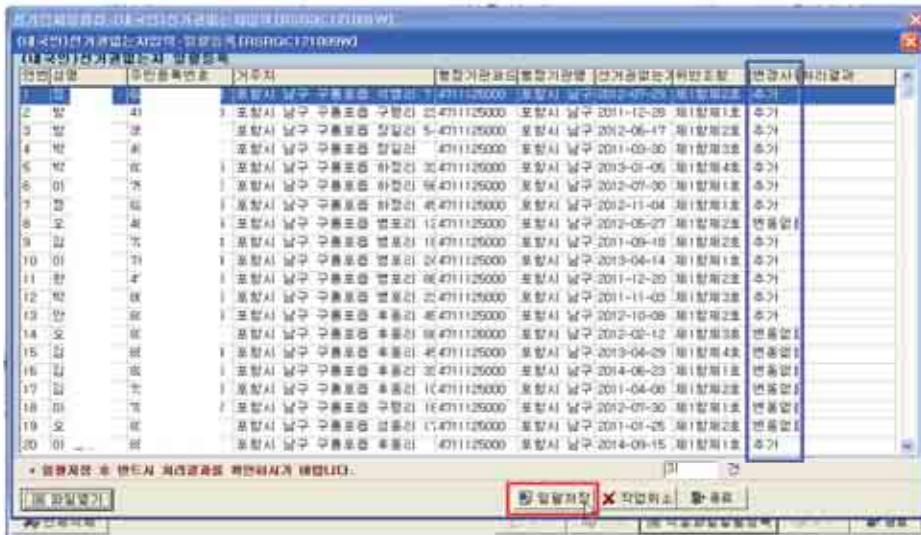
선거인명부관리 [대국민]선거권없는자일괄 [RSRGC17100W]

(대국민)선거권없는자입력 · 일괄등록 [RSRGC17100W]

(대국민)선거권없는자 일괄등록

| 연번 | 성명 | 주민등록번호 | 거주지 | 행정기관코드 | 행정기관명 | 선거권없는기 | 위반조항 | 변경사 | 처리결과 |
|---|---|---|---|---|---|---|---|---|---|
| 1 | 정 | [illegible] | 포항시 남구 구룡포읍 석병리 1 | 4711125000 | 포항시 남구 | 2012-07-25 | 제1항제2호 | 추가 | |
| 2 | 방 | 4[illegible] | 포항시 남구 구룡포읍 구평리 2 | 4711125000 | 포항시 남구 | 2011-12-28 | 제1항제1호 | 추가 | |
| 3 | 방 | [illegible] | 포항시 남구 구룡포읍 장길리 5 | 4711125000 | 포항시 남구 | 2012-06-17 | 제1항제1호 | 추가 | |
| 4 | 박 | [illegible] | 포항시 남구 구룡포읍 장길리 | 4711125000 | 포항시 남구 | 2011-03-30 | 제1항제3호 | 추가 | |
| 5 | 박 | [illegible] | 포항시 남구 구룡포읍 하정리 3 | 4711125000 | 포항시 남구 | 2013-01-05 | 제1항제4호 | 추가 | |
| 6 | 이 | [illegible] | 포항시 남구 구룡포읍 하정리 9 | 4711125000 | 포항시 남구 | 2012-07-30 | 제1항제1호 | 추가 | |
| 7 | 정 | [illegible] | 포항시 남구 구룡포읍 하정리 4 | 4711125000 | 포항시 남구 | 2012-11-04 | 제1항제1호 | 추가 | |
| 8 | 오 | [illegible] | 포항시 남구 구룡포읍 병포리 1 | 4711125000 | 포항시 남구 | 2012-05-27 | 제1항제2호 | 변동없 | |
| 9 | 김 | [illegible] | 포항시 남구 구룡포읍 병포리 1 | 4711125000 | 포항시 남구 | 2011-09-18 | 제1항제2호 | 추가 | |
| 10 | 이 | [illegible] | 포항시 남구 구룡포읍 병포리 2 | 4711125000 | 포항시 남구 | 2013-04-14 | 제1항제1호 | 추가 | |
| 11 | 한 | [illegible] | 포항시 남구 구룡포읍 병포리 8 | 4711125000 | 포항시 남구 | 2011-12-20 | 제1항제2호 | 추가 | |
| 12 | 박 | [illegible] | 포항시 남구 구룡포읍 병포리 2 | 4711125000 | 포항시 남구 | 2011-11-03 | 제1항제1호 | 추가 | |
| 13 | 안 | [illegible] | 포항시 남구 구룡포읍 후동리 | 4711125000 | 포항시 남구 | 2012-10-08 | 제1항제3호 | 추가 | |
| 14 | 오 | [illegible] | 포항시 남구 구룡포읍 후동리 9 | 4711125000 | 포항시 남구 | 2012-02-12 | 제1항제3호 | 변동없 | |
| 15 | 김 | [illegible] | 포항시 남구 구룡포읍 후동리 4 | 4711125000 | 포항시 남구 | 2013-04-29 | 제1항제4호 | 변동없 | |
| 16 | 김 | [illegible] | 포항시 남구 구룡포읍 후동리 3 | 4711125000 | 포항시 남구 | 2014-06-23 | 제1항제1호 | 변동없 | |
| 17 | 김 | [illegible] | 포항시 남구 구룡포읍 후동리 1 | 4711125000 | 포항시 남구 | 2011-04-08 | 제1항제2호 | 변동없 | |
| 18 | 이 | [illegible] | 포항시 남구 구룡포읍 구평리 1 | 4711125000 | 포항시 남구 | 2012-07-30 | 제1항제2호 | 변동없 | |
| 19 | 오 | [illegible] | 포항시 남구 구룡포읍 성동리 1 | 4711125000 | 포항시 남구 | 2011-01-25 | 제1항제2호 | 추가 | |
| 20 | 이 | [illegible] | 포항시 남구 구룡포읍 후동리 | 4711125000 | 포항시 남구 | 2014-09-15 | 제1항제1호 | 추가 | |

* 일괄저장 후 반드시 처리결과를 확인하시기 바랍니다.

31 건

파일열기

일괄저장 작업취소 종료

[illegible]